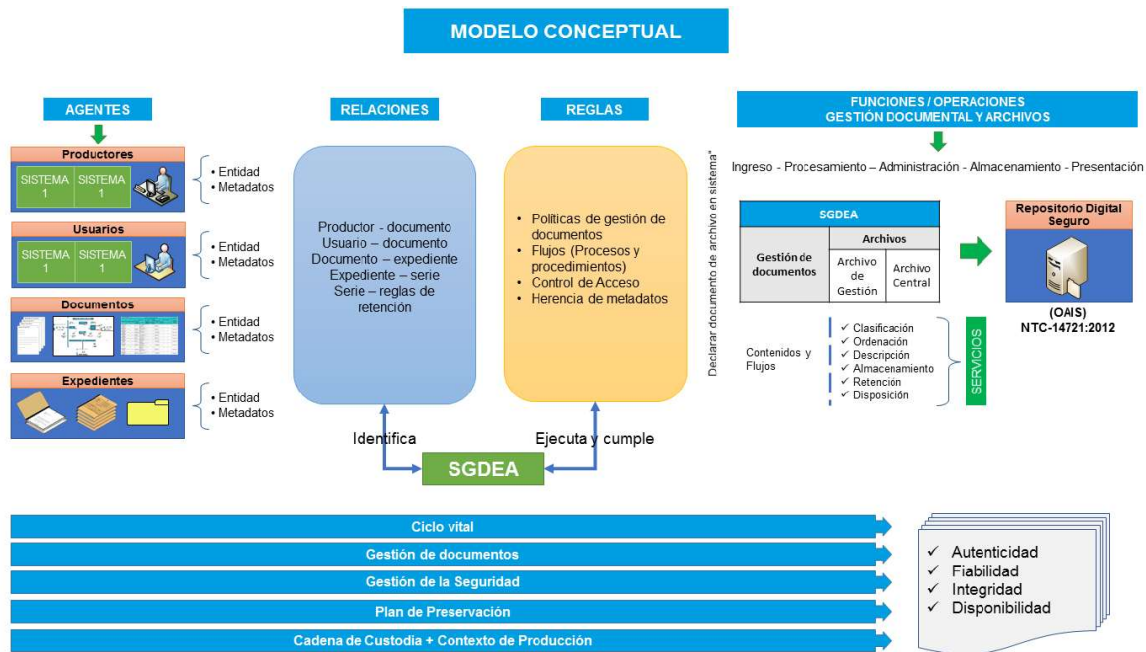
MODELO CONCEPTUAL

AGENTES

Productores
SISTEMA 1 | SISTEMA 1
• Entidad
• Metadatos

Usuarios
SISTEMA 1 | SISTEMA 1
• Entidad
• Metadatos

Documentos
• Entidad
• Metadatos

Expedientes
• Entidad
• Metadatos

RELACIONES

Productor - documento
Usuario – documento
Documento – expediente
Expediente – serie
Serie – reglas de retención

REGLAS

• Políticas de gestión de documentos
• Flujos (Procesos y procedimientos)
• Control de Acceso
• Herencia de metadatos

Identifica
Ejecuta y cumple
SGDEA

Declarar documento de archivo en sistema"

FUNCIONES / OPERACIONES
GESTIÓN DOCUMENTAL Y ARCHIVOS

Ingreso - Procesamiento – Administración - Almacenamiento - Presentación

| SGDEA | | |
|---|---|---|
| Gestión de documentos | Archivos | |
| | Archivo de Gestión | Archivo Central |

Repositorio Digital Seguro
(OAIS)
NTC-14721:2012

Contenidos y Flujos
✓ Clasificación
✓ Ordenación
✓ Descripción
✓ Almacenamiento
✓ Retención
✓ Disposición
SERVICIOS

Ciclo vital
Gestión de documentos
Gestión de la Seguridad
Plan de Preservación
Cadena de Custodia + Contexto de Producción

✓ Autenticidad
✓ Fiabilidad
✓ Integridad
✓ Disponibilidad